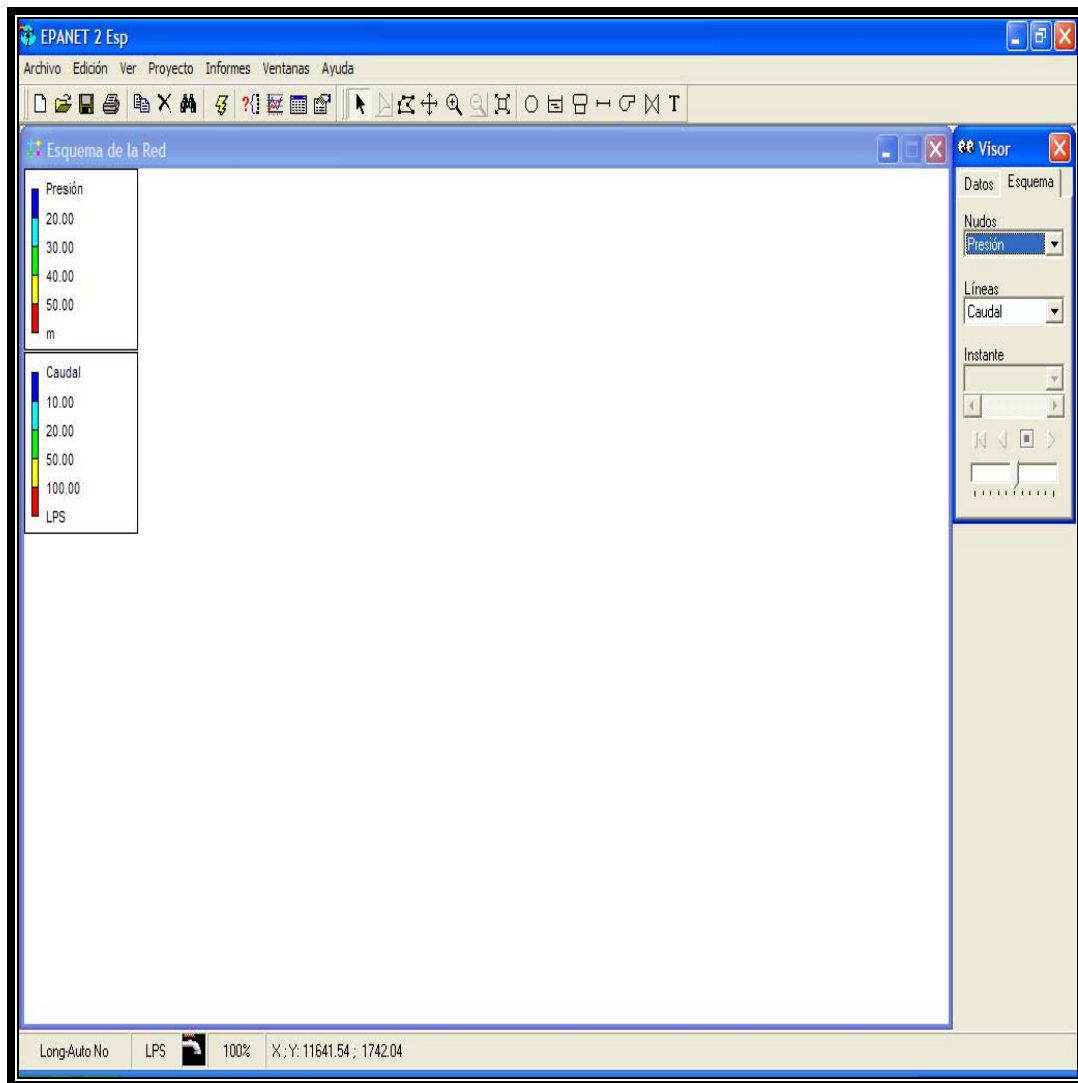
EPANET 2 Esp

Archivo Edición Ver Proyecto Informes Ventanas Ayuda

Esquema de la Red

Presión
20.00
30.00
40.00
50.00
m

Caudal
10.00
20.00
50.00
100.00
LPS

Visor

Datos Esquema

Nudos
Presión

Líneas
Caudal

Instante

Long-Auto No LPS 100% X ; Y: 11641.54 ; 1742.04